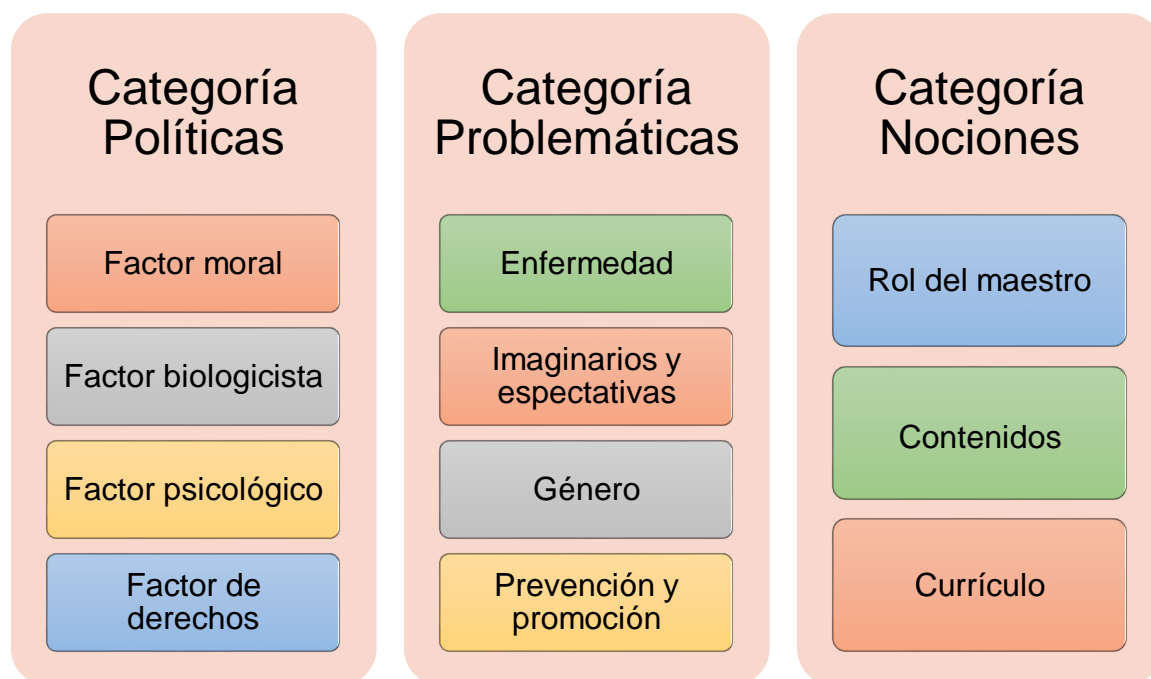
Categoría Políticas

Factor moral

Factor biologicista

Factor psicológico

Factor de derechos

Categoría Problemáticas

Enfermedad

Imaginarios y espectativas

Género

Prevención y promoción

Categoría Nociones

Rol del maestro

Contenidos

Currículo